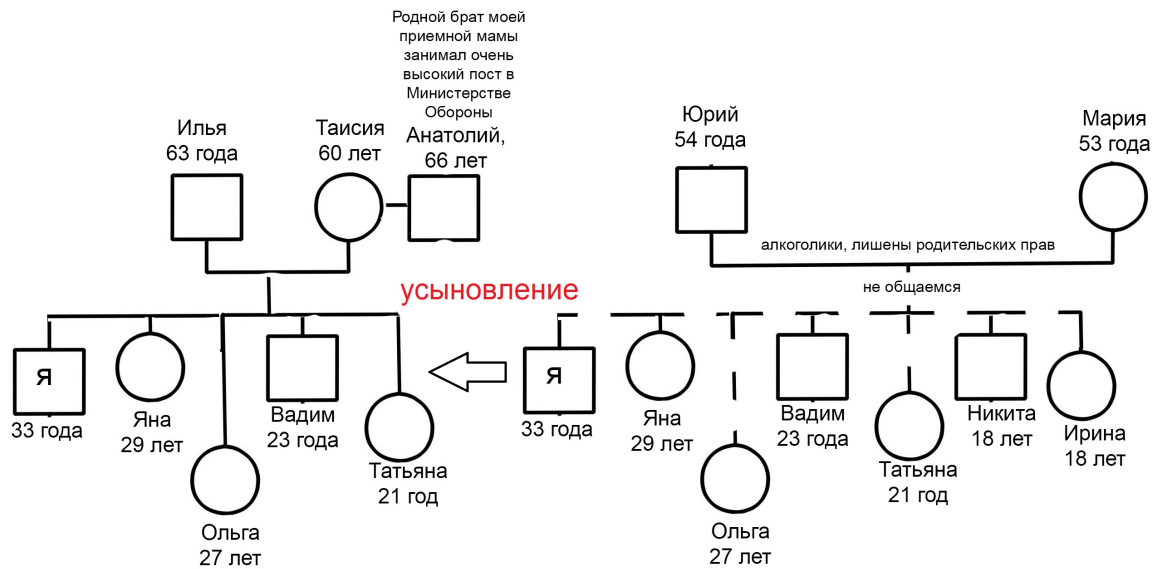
Родной брат моей приемной мамы занимал очень высокий пост в Министерстве Обороны

Илья
63 года

Таисия
60 лет

Анатолий,
66 лет

Юрий
54 года

Мария
53 года

алкоголики, лишены родительских прав

не общаемся

усыновление

Я
33 года

Яна
29 лет

Ольга
27 лет

Вадим
23 года

Татьяна
21 год

Я
33 года

Яна
29 лет

Ольга
27 лет

Вадим
23 года

Татьяна
21 год

Никита
18 лет

Ирина
18 лет